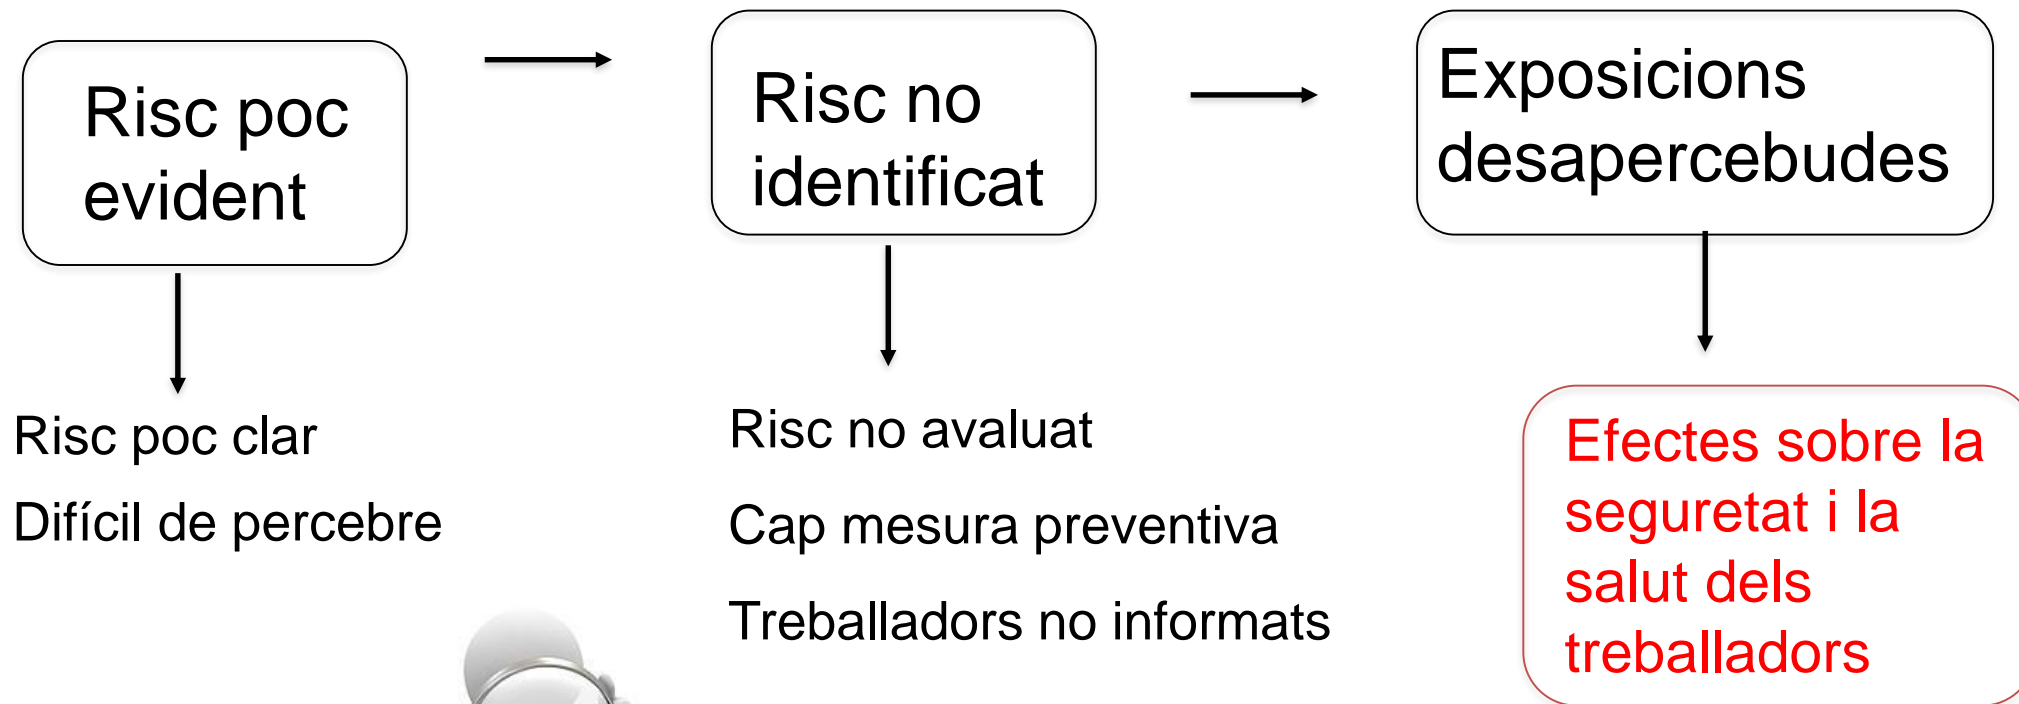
Risc poc evident

Risc no identificat

Exposicions desapercebudes

Risc poc clar

Difícil de percebre

Risc no avaluat

Cap mesura preventiva

Treballadors no informats

Efectes sobre la seguretat i la salut dels treballadors